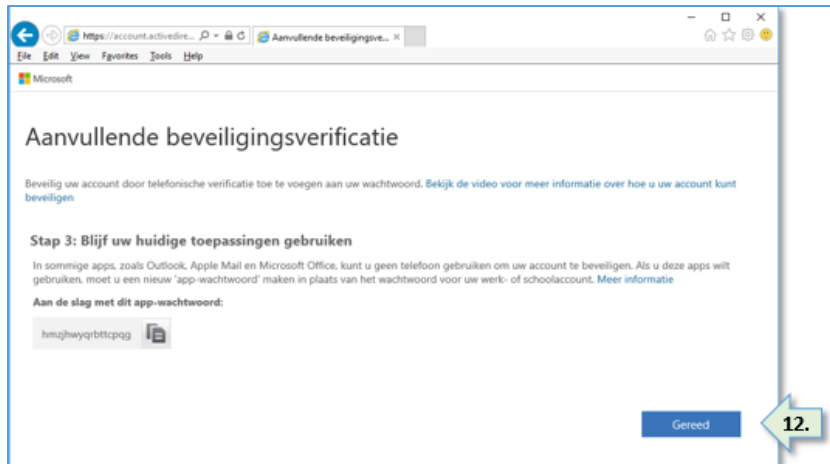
https://account.activedire... Aanvullende beveiligingsve...

File Edit View Favorites Tools Help

Microsoft

Aanvullende beveiligingsverificatie

Beveilig uw account door telefonische verificatie toe te voegen aan uw wachtwoord. Bekijk de video voor meer informatie over hoe u uw account kunt beveiligen

Stap 3: Blijf uw huidige toepassingen gebruiken

In sommige apps, zoals Outlook, Apple Mail en Microsoft Office, kunt u geen telefoon gebruiken om uw account te beveiligen. Als u deze apps wilt gebruiken, moet u een nieuw 'app-wachtwoord' maken in plaats van het wachtwoord voor uw werk- of schoolaccount. Meer informatie

Aan de slag met dit app-wachtwoord:

hmzjhwyqrbttcpqg

Gereed

12.